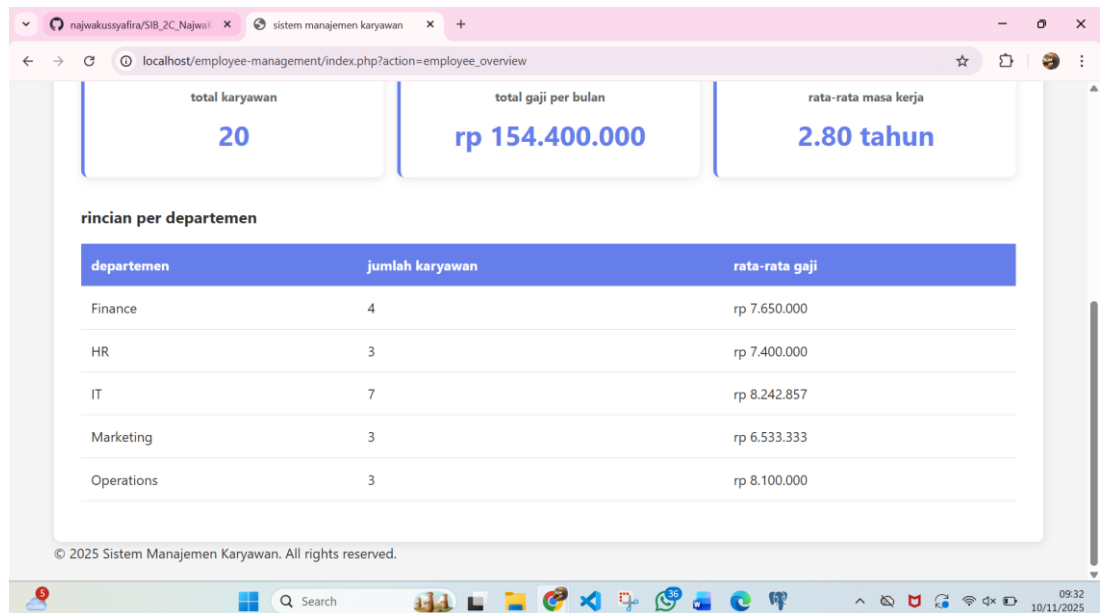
najwakussyafira/SIB_2C_Najwa
sistem manajemen karyawan
localhost/employee-management/index.php?action=employee_overview

total karyawan
20

total gaji per bulan
rp 154.400.000

rata-rata masa kerja
2.80 tahun

rincian per departemen

| departemen | jumlah karyawan | rata-rata gaji |
|---|---|---|
| Finance | 4 | rp 7.650.000 |
| HR | 3 | rp 7.400.000 |
| IT | 7 | rp 8.242.857 |
| Marketing | 3 | rp 6.533.333 |
| Operations | 3 | rp 8.100.000 |

© 2025 Sistem Manajemen Karyawan. All rights reserved.

5
Search
36
09:32
10/11/2025